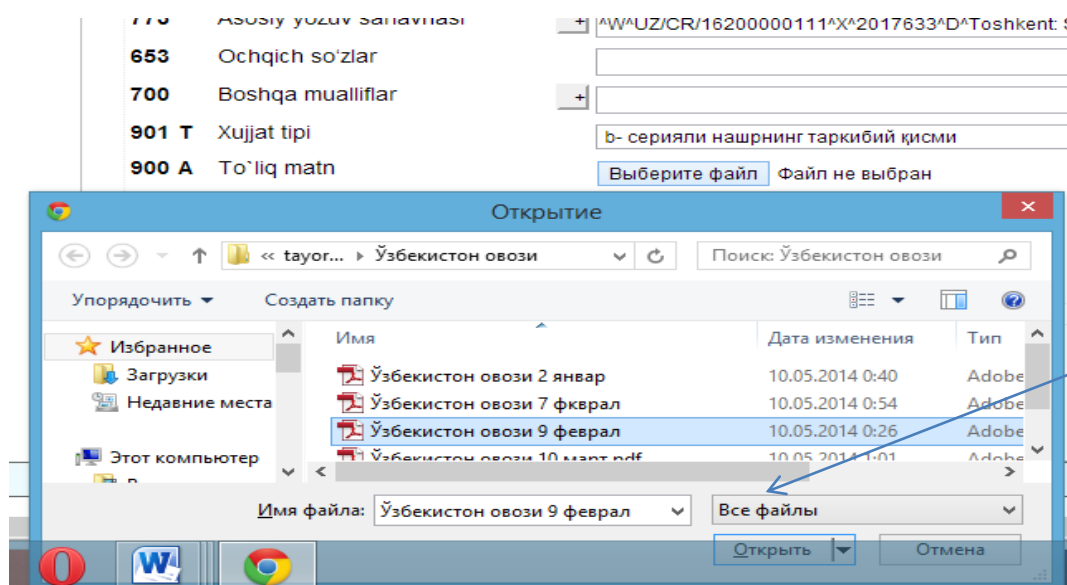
773 Asosiy yozuv sahavhasi + ^W^UZ/CR/16200000111^X^2017633^D^Toshkent: S

653 Ochqich so'zlar

700 Boshqa mualliflar +

901 T Xujjat tipi b- серияли нашрнинг таркибий қисми

900 A To`liq matn Выберите файл Файл не выбран

Открытие

« tayor... ▸ Ўзбекистон овози

Поиск: Ўзбекистон овози

Упорядочить ▾ Создать папку

Избранное

Загрузки

Недавние места

Этот компьютер

| Имя | Дата изменения | Тип |
|---|---|---|
| Ўзбекистон овози 2 январ | 10.05.2014 0:40 | Adobe |
| Ўзбекистон овози 7 фквраl | 10.05.2014 0:54 | Adobe |
| Ўзбекистон овози 9 феврал | 10.05.2014 0:26 | Adobe |
| Ўзбекистон овози 10 март.pdf | 10.05.2014 1:01 | Adobe |

Имя файла: Ўзбекистон овози 9 феврал

Все файлы

Открыть Отмена